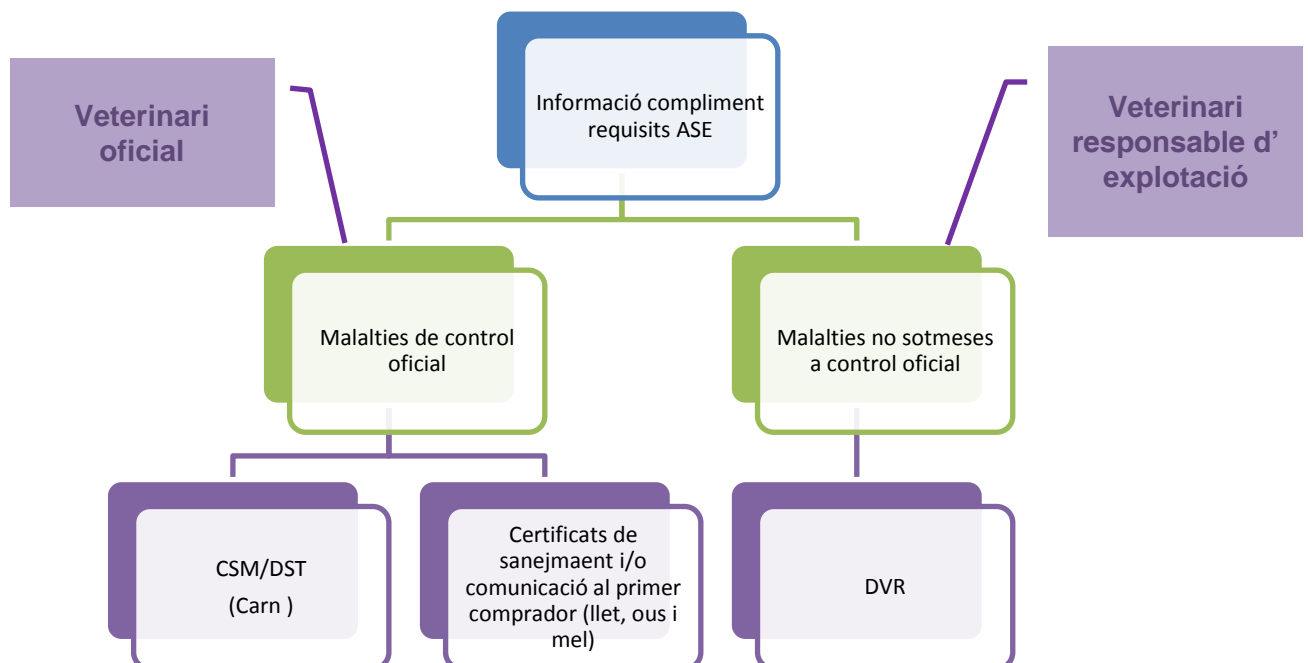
Informació compliment requisits ASE

Veterinari oficial

Veterinari responsable d' explotació

Malalties de control oficial

Malalties no sotmeses a control oficial

CSM/DST
(Carn )

Certificats de sanejmaent i/o comunicació al primer comprador (llet, ous i mel)

DVR